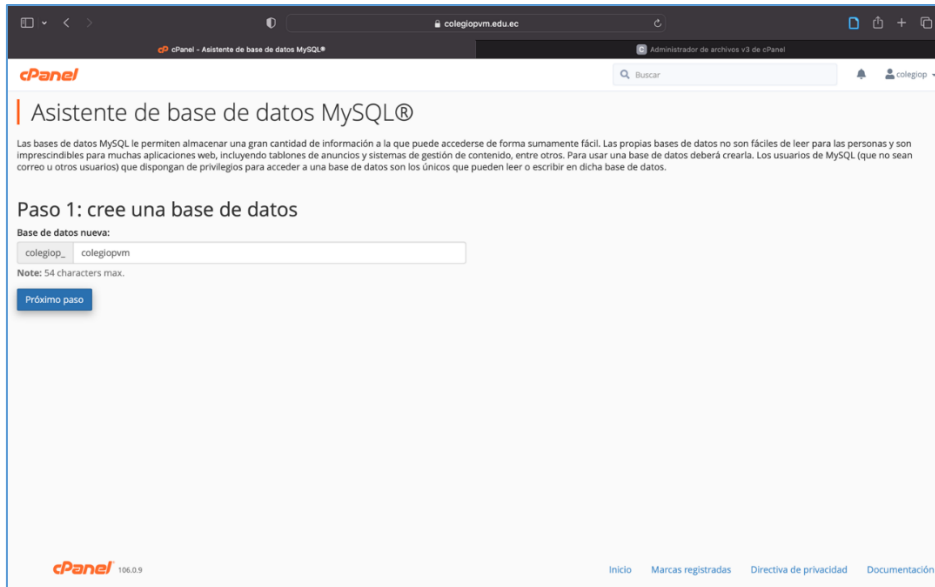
colegiopvm.edu.ec

cPanel - Asistente de base de datos MySQL®

Administrador de archivos v3 de cPanel

cPanel

Buscar

colegiop

Asistente de base de datos MySQL®

Las bases de datos MySQL le permiten almacenar una gran cantidad de información a la que puede accederse de forma sumamente fácil. Las propias bases de datos no son fáciles de leer para las personas y son imprescindibles para muchas aplicaciones web, incluyendo tablones de anuncios y sistemas de gestión de contenido, entre otros. Para usar una base de datos deberá crearla. Los usuarios de MySQL (que no sean correo u otros usuarios) que dispongan de privilegios para acceder a una base de datos son los únicos que pueden leer o escribir en dicha base de datos.

Paso 1: cree una base de datos

Base de datos nueva:

colegiop_ colegiopvm

Note: 54 characters max.

Próximo paso

cPanel 106.0.9

Inicio Marcas registradas Directiva de privacidad Documentación